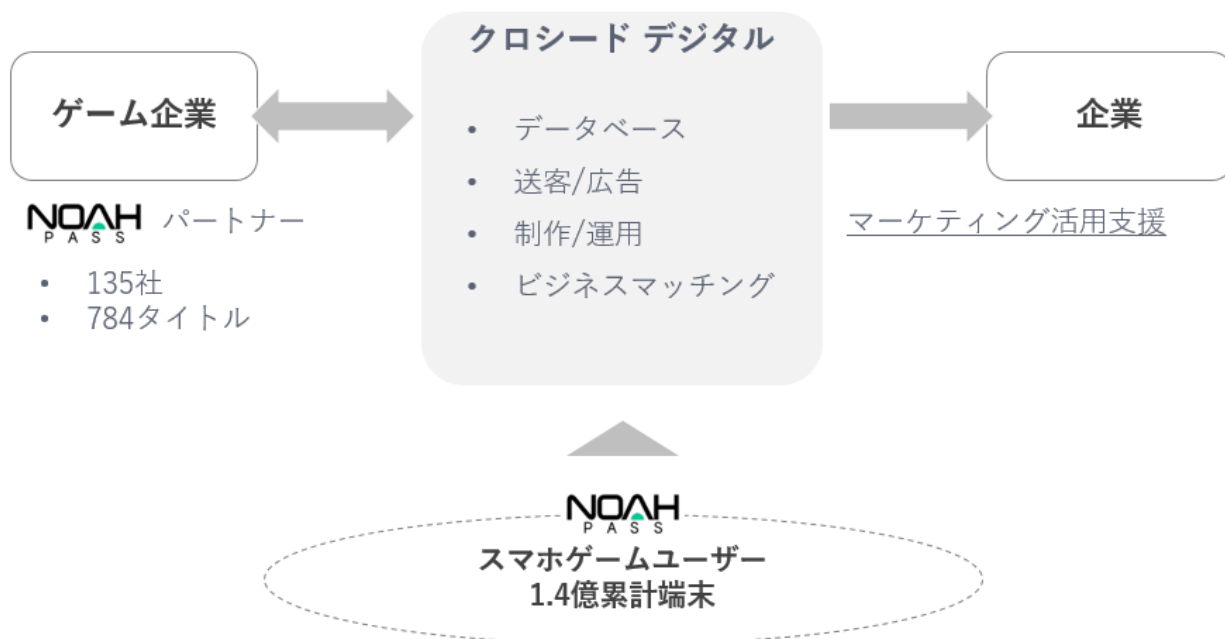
ゲーム企業

NOAH PASS パートナー

- 135社
- 784タイトル

クロシード デジタル

- データベース
- 送客/広告
- 制作/運用
- ビジネスマッチング

企業

マーケティング活用支援

NOAH PASS

スマホゲームユーザー
1.4億累計端末